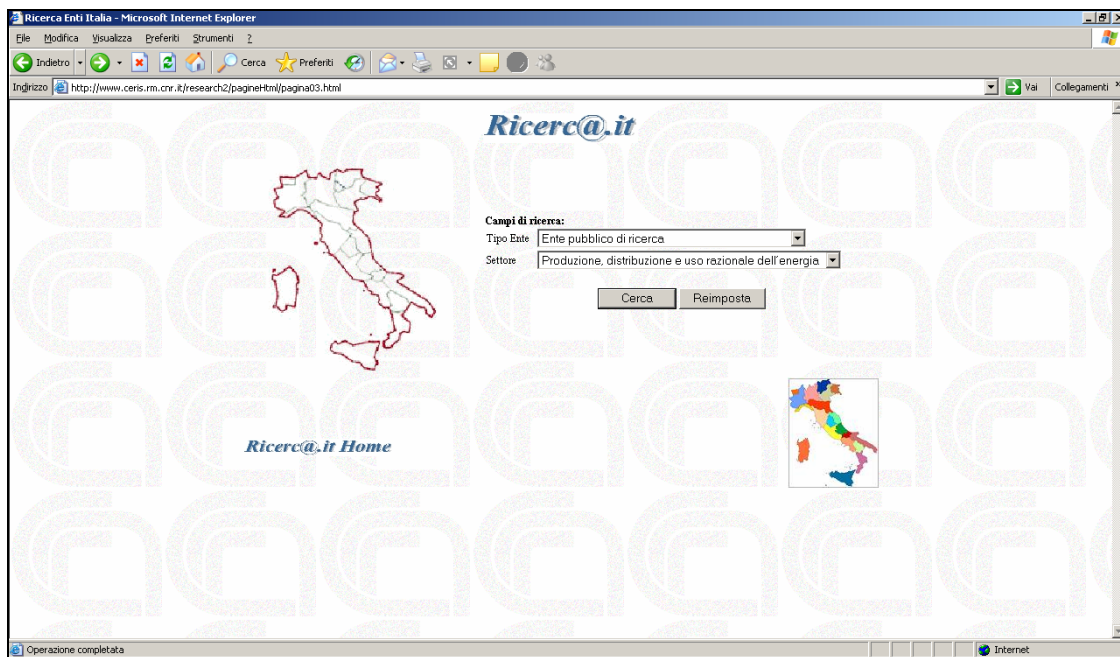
Ricerca Enti Italia - Microsoft Internet Explorer

File Modifica Visualizza Preferiti Strumenti ?

Indietro Cerca Preferiti

Indirizzo http://www.ceris.rm.cnr.it/research2/pagineHtml/pagina03.html Vai Collegamenti

Ricerc@.it

Campi di ricerca:

Tipo Ente Ente pubblico di ricerca

Settore Produzione, distribuzione e uso razionale dell'energia

Cerca Reimposta

Ricerc@.it Home

Operazione completata Internet